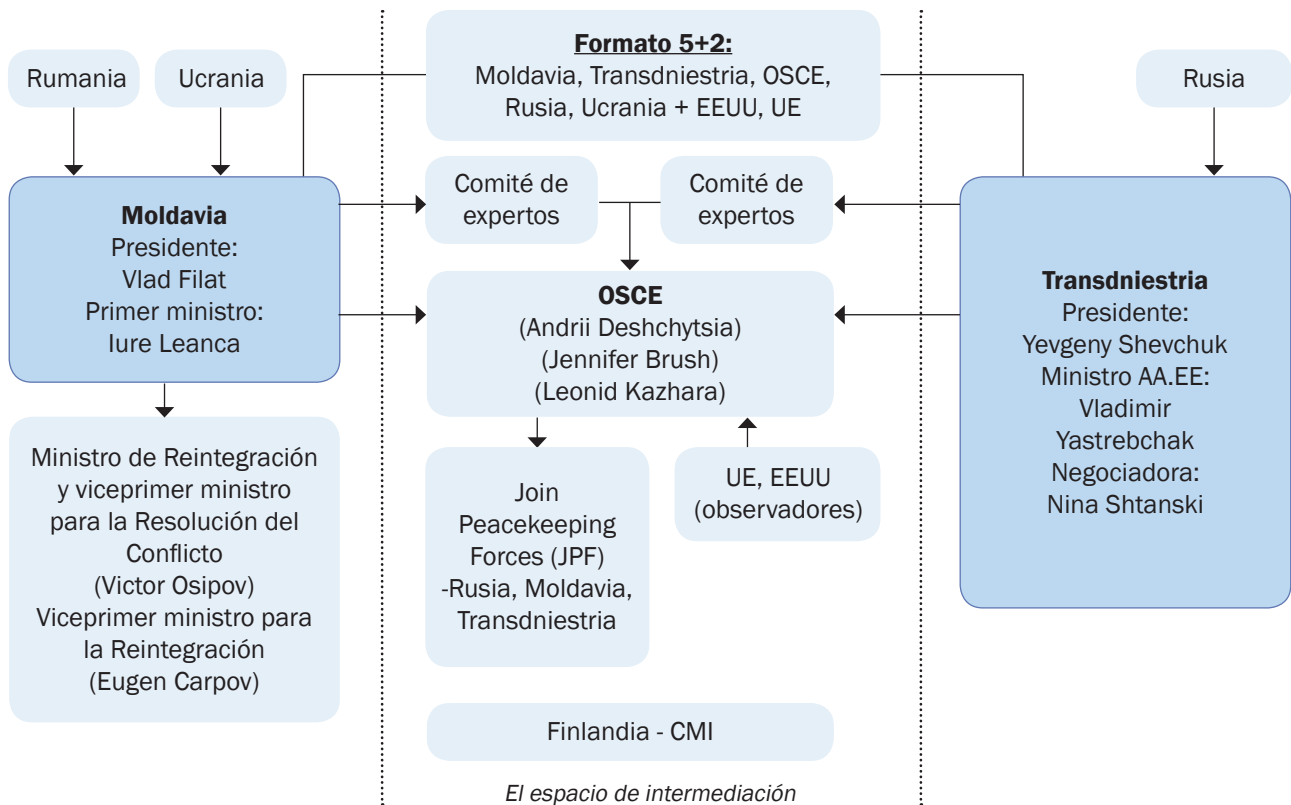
Rumania

Ucrania

Formato 5+2:
Moldavia, Transdniestria, OSCE, Rusia, Ucrania + EEUU, UE

Rusia

Moldavia
Presidente:
Vlad Filat
Primer ministro:
Iure Leanca

Comité de expertos

Comité de expertos

Transdniestria
Presidente:
Yevgeny Shevchuk
Ministro AA.EE:
Vladimir Yastrebchak
Negociadora:
Nina Shtanski

OSCE
(Andrii Deshchytsia)
(Jennifer Brush)
(Leonid Kazhara)

Ministro de Reintegración y viceprimer ministro para la Resolución del Conflicto
(Victor Osipov)
Viceprimer ministro para la Reintegración
(Eugen Carpov)

Join Peacekeeping Forces (JPF)
-Rusia, Moldavia, Transdniestria

UE, EEUU
(observadores)

Finlandia - CMI

El espacio de intermediación